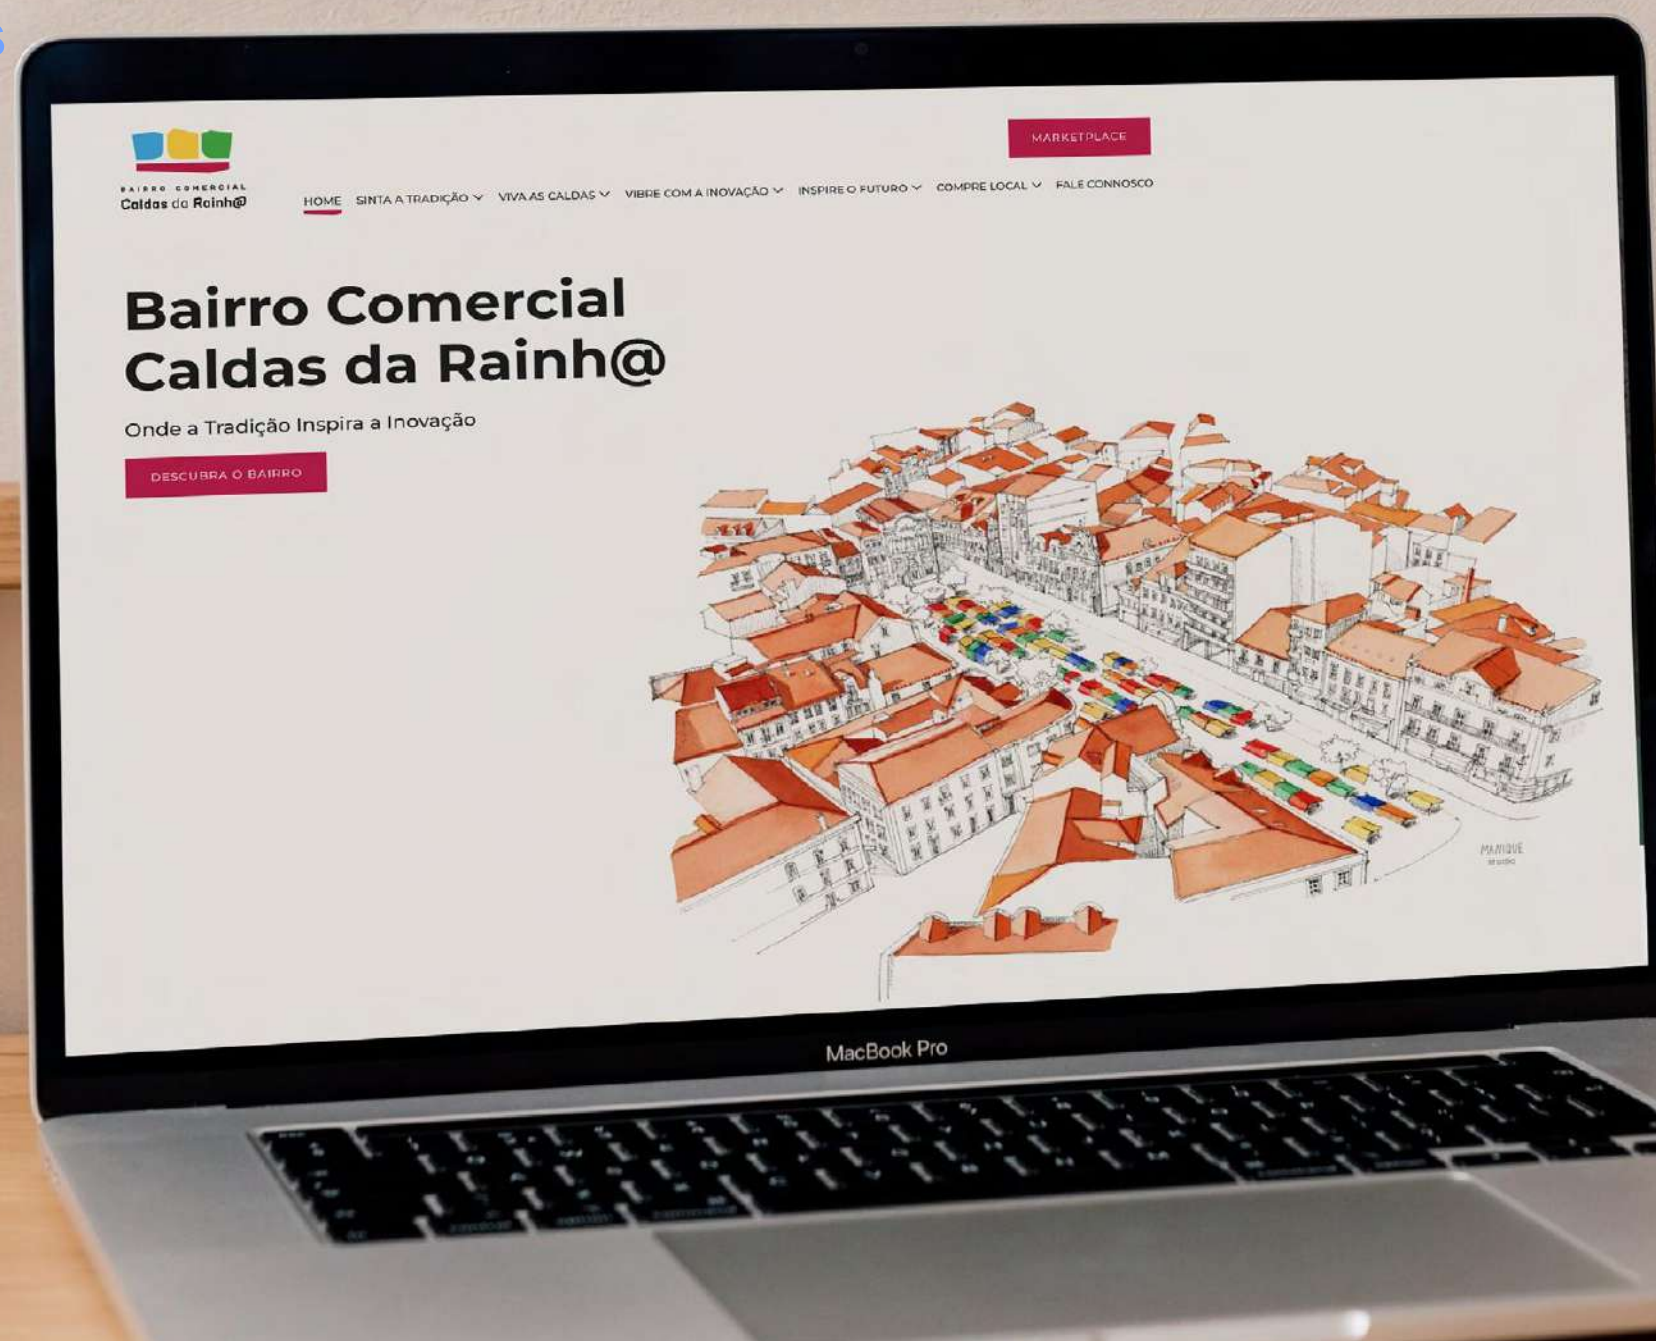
BAIRRO COMERCIAL
Caldas da Rainh@

MARKETPLACE

HOME SINTA A TRADIÇÃO VIVA AS CALDAS VIBRE COM A INOVAÇÃO INSPIRE O FUTURO COMPRE LOCAL FALE CONNOSCO

Bairro Comercial Caldas da Rainh@

Onde a Tradição Inspira a Inovação

DESCUBRA O BAIRRO

MANIQUE

MacBook Pro